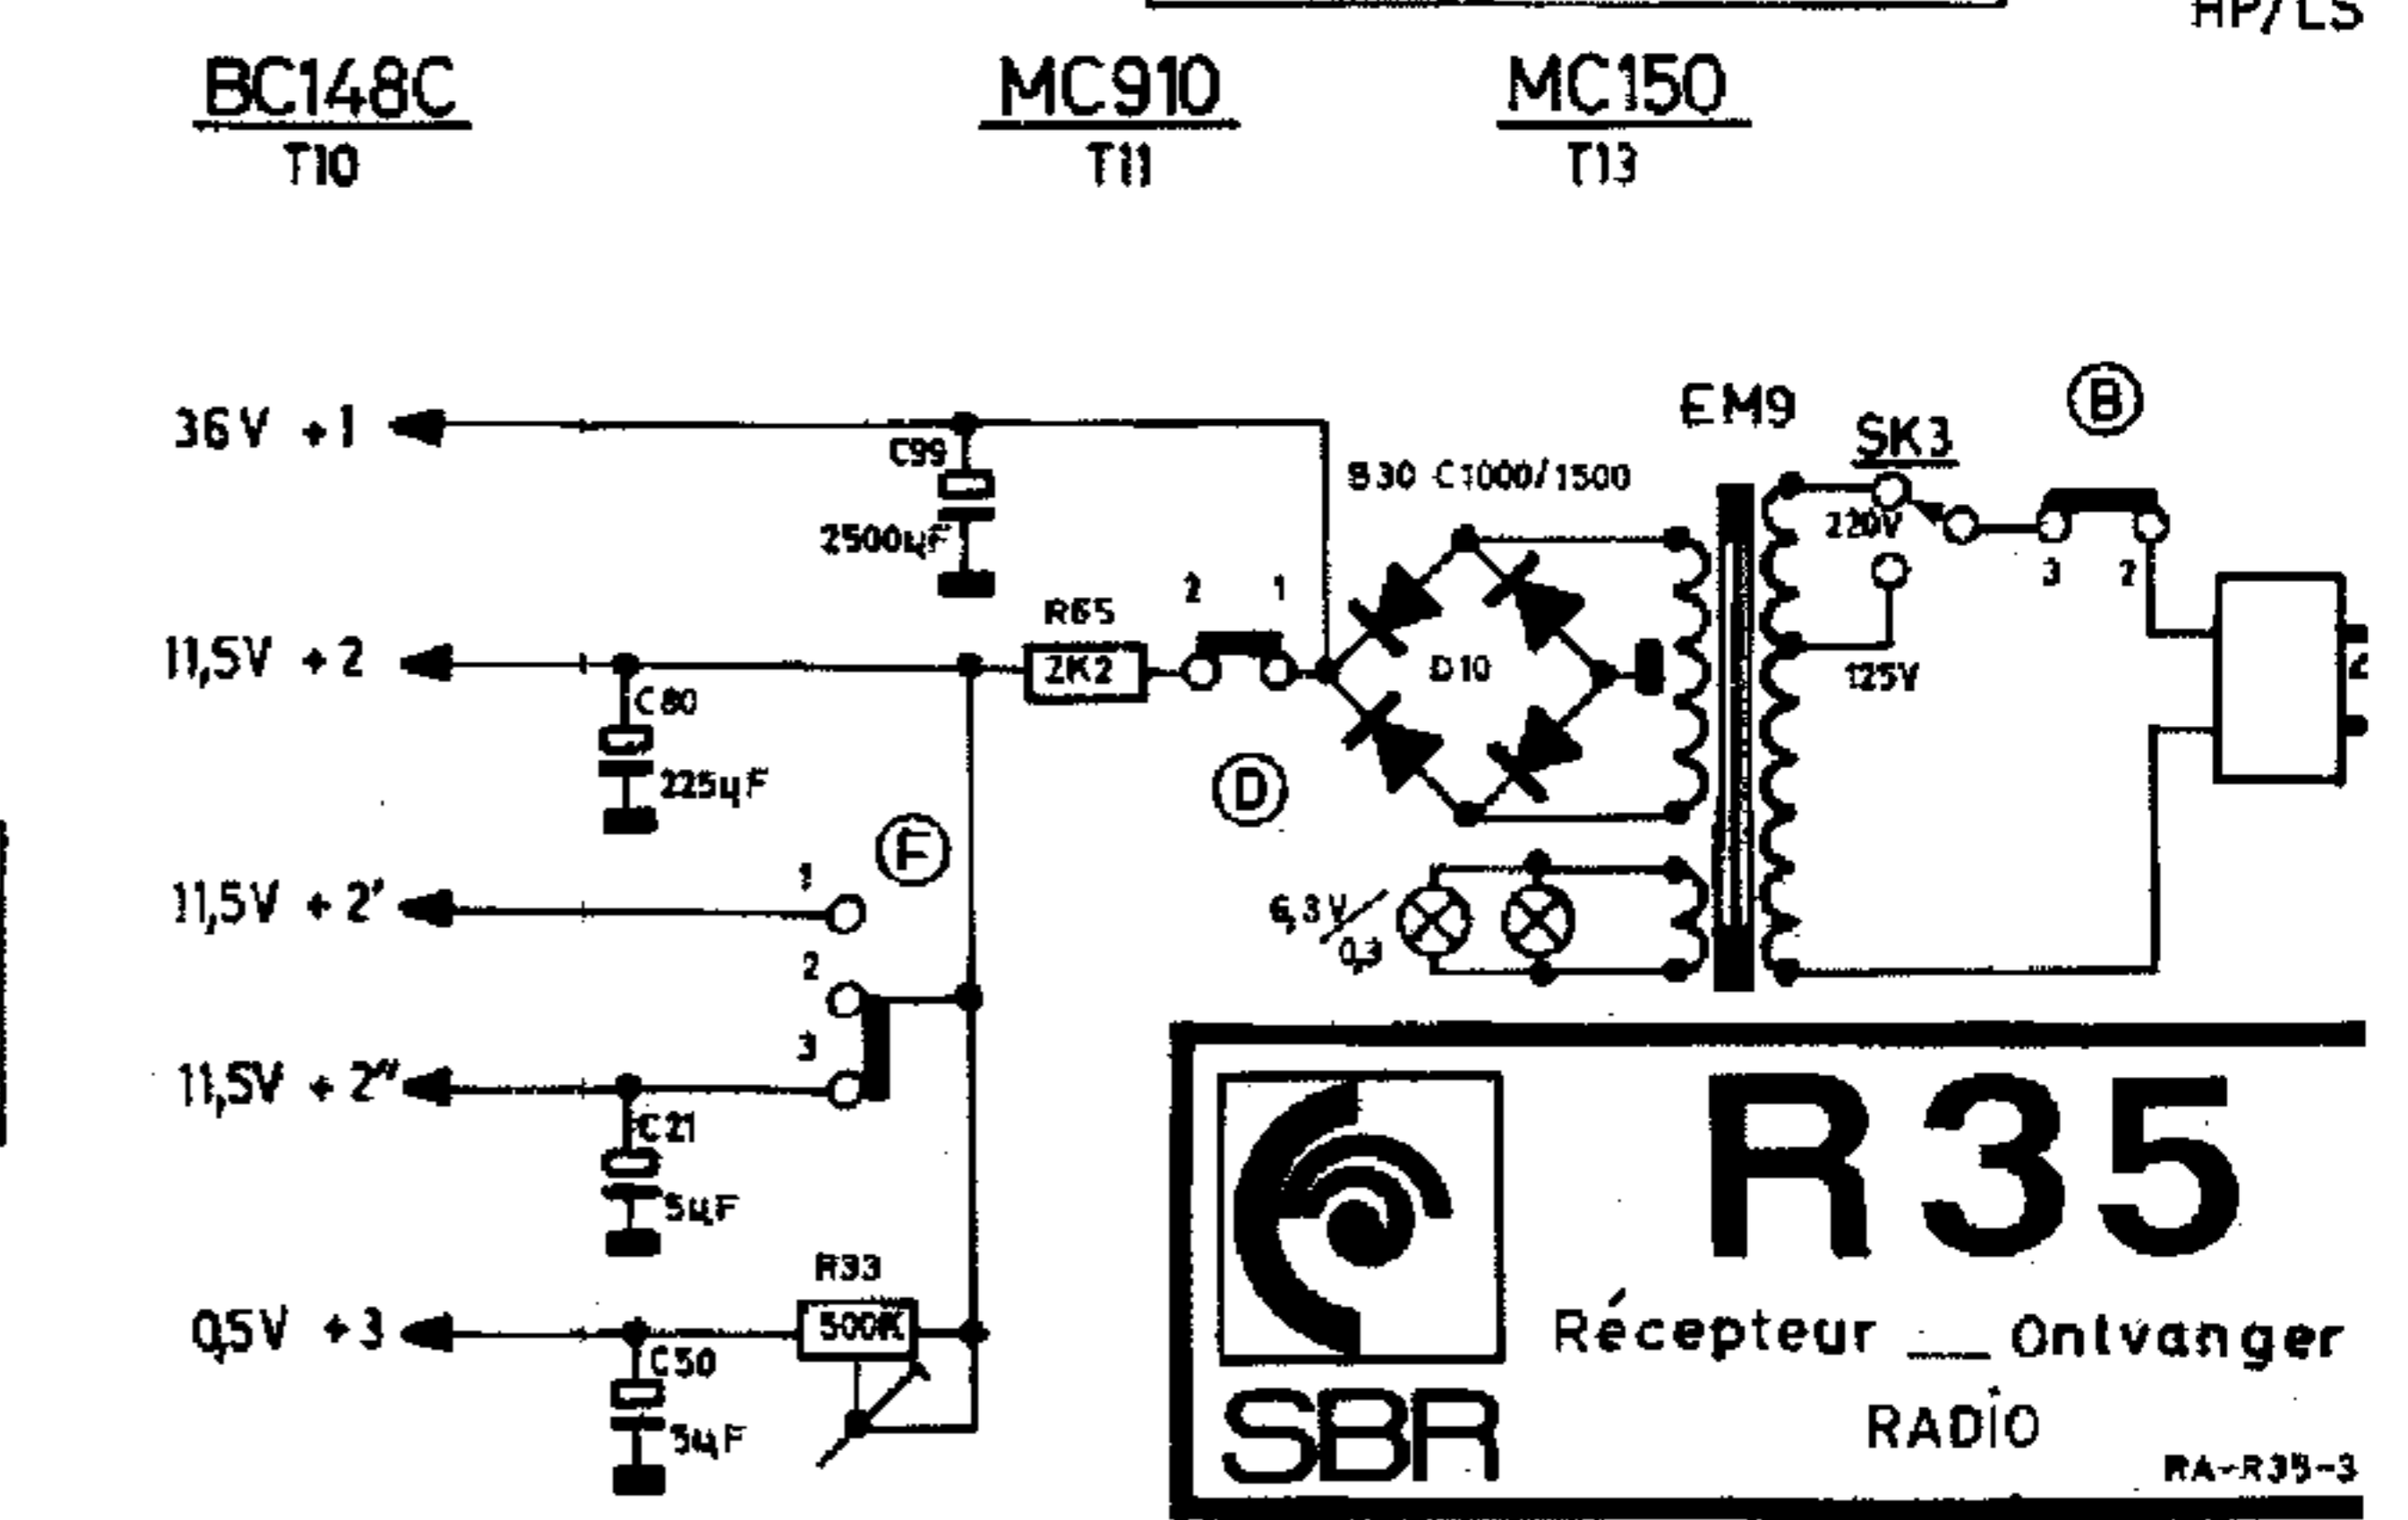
HP/LS

BC148C
T10

MC910
T11

MC150
T13

36V +1
C99
2500μF

EM9
SK3
B
B30 C1000/1500
220V
3 2

11,5V +2
R65
2K2
2 1
D10
125V
C80
225μF
D

F
11,5V +2'
1
2
6,3V/0,3
3
11,5V +2''
C21
5μF

R33
500K
0,5V +3
C50
5μF

R35
Récepteur — Ontvanger
RADIO
SBR
RA-R35-3